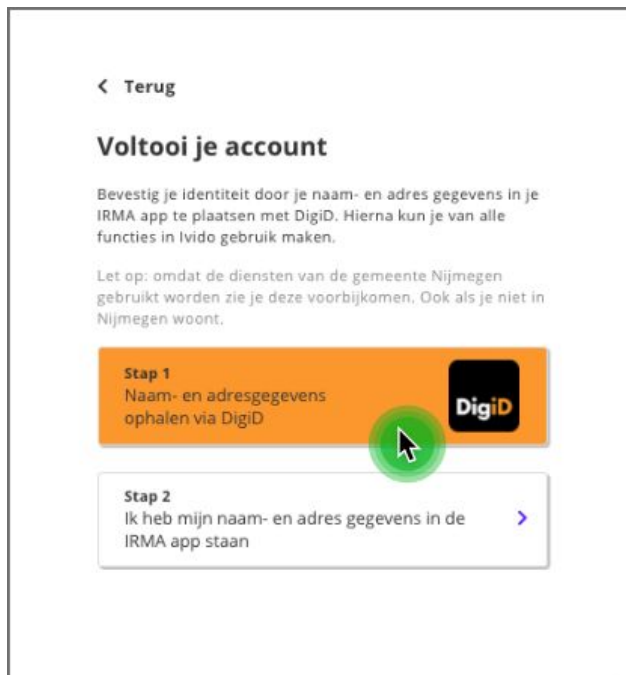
< Terug

Voltooi je account

Bevestig je identiteit door je naam- en adres gegevens in je IRMA app te plaatsen met DigiD. Hierna kun je van alle functies in Ivido gebruik maken.

Let op: omdat de diensten van de gemeente Nijmegen gebruikt worden zie je deze voorbijkomen. Ook als je niet in Nijmegen woont.

Stap 1
Naam- en adresgegevens ophalen via DigiD

DigiD

Stap 2
Ik heb mijn naam- en adres gegevens in de IRMA app staan